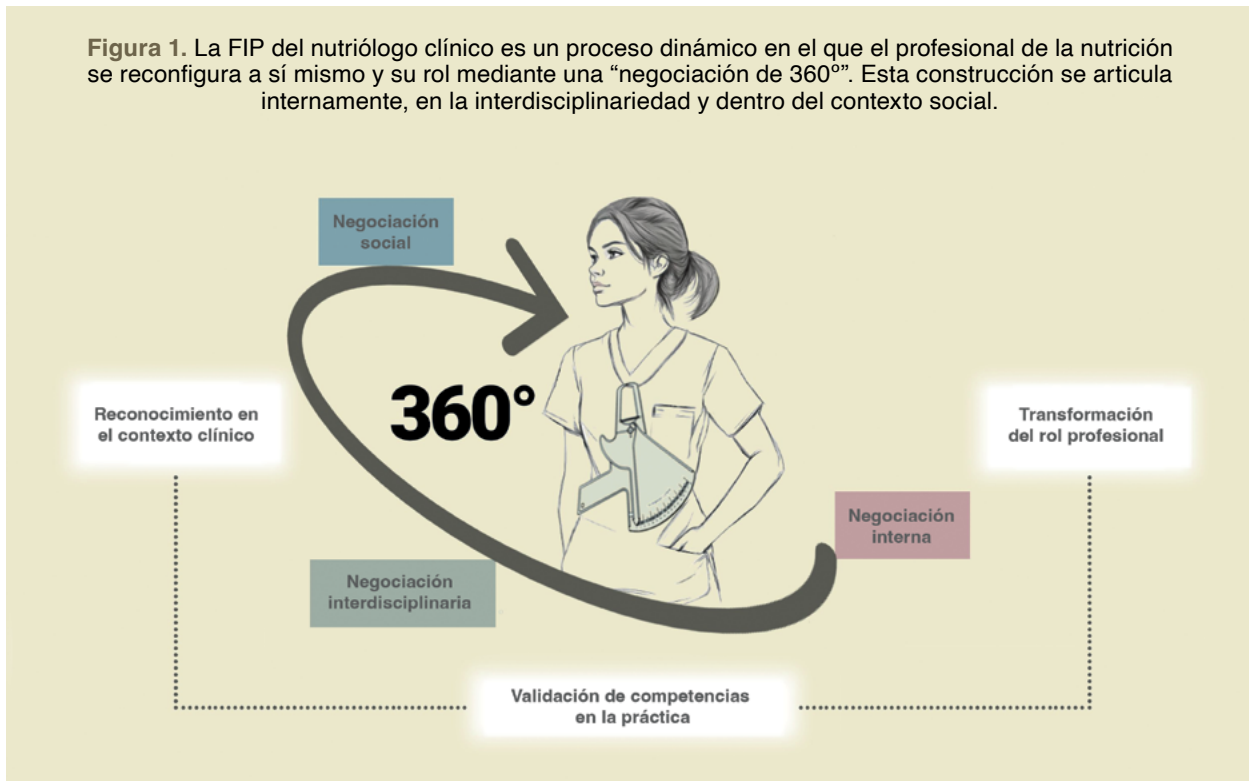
**Figura 1.** La FIP del nutriólogo clínico es un proceso dinámico en el que el profesional de la nutrición se reconfigura a sí mismo y su rol mediante una "negociación de 360°". Esta construcción se articula internamente, en la interdisciplinariedad y dentro del contexto social.

Negociación social

360°

Reconocimiento en el contexto clínico

Transformación del rol profesional

Negociación interna

Negociación interdisciplinaria

Validación de competencias en la práctica